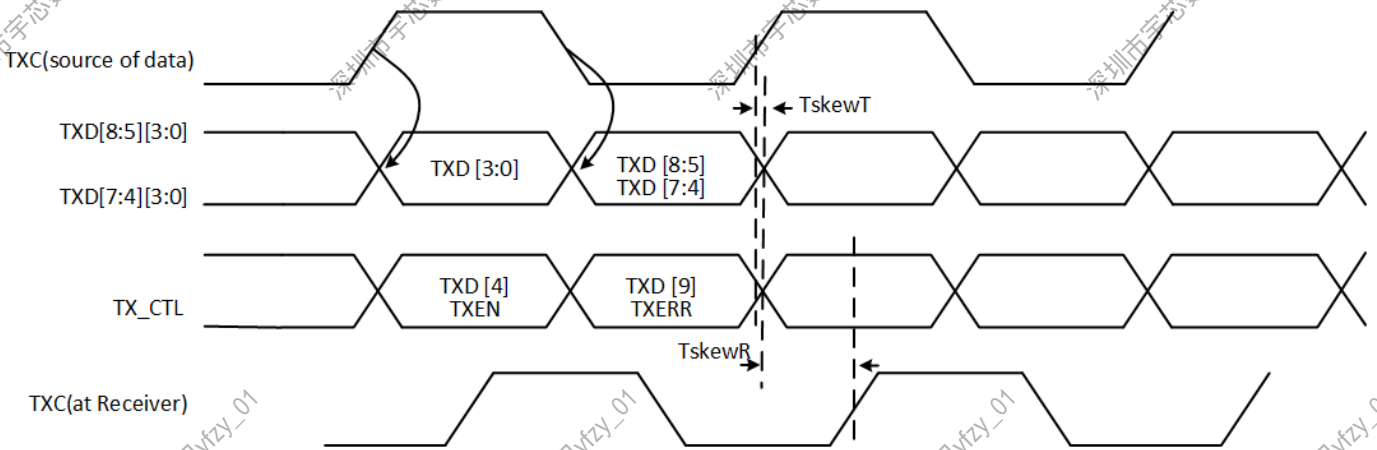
TXC(source of data)

TskewT

TXD[8:5][3:0]

TXD [3:0]

TXD [8:5]
TXD [7:4]

TXD[7:4][3:0]

TXD [4]
TXEN

TXD [9]
TXERR

TX_CTL

TskewR

TXC(at Receiver)

深圳市宇芯数
深圳市宇芯数
深圳市宇芯数
vfzy_01
vfzy_01
vfzy_01
vfzy_01